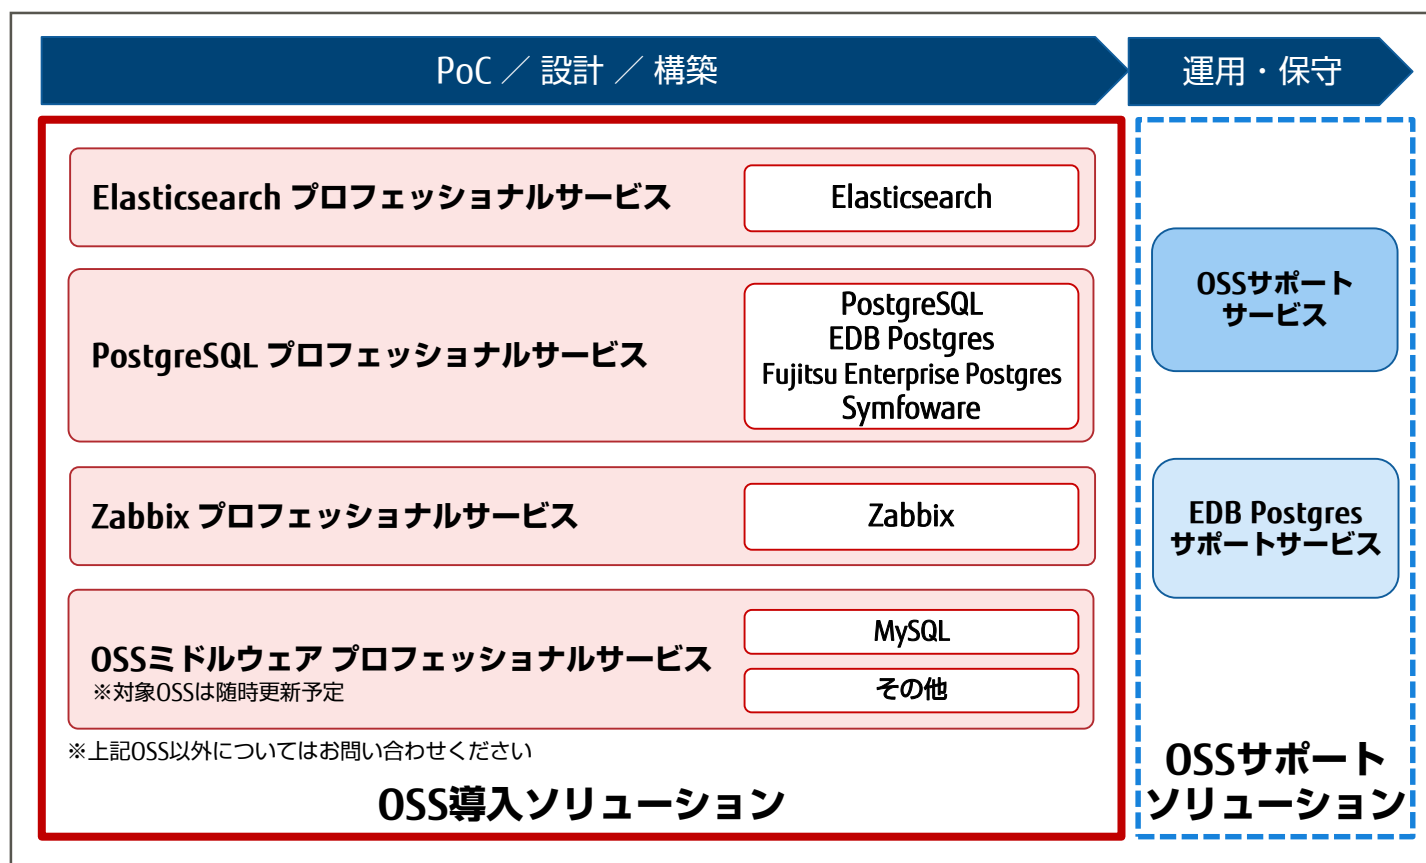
PoC ／ 設計 ／ 構築

運用・保守

Elasticsearch プロフェッショナルサービス

Elasticsearch

PostgreSQL プロフェッショナルサービス

PostgreSQL
EDB Postgres
Fujitsu Enterprise Postgres
Symfoware

Zabbix プロフェッショナルサービス

Zabbix

OSSミドルウェア プロフェッショナルサービス
※対象OSSは随時更新予定

MySQL

その他

※上記OSS以外についてはお問い合わせください

OSS導入ソリューション

OSSサポートサービス

EDB Postgres サポートサービス

OSSサポートソリューション